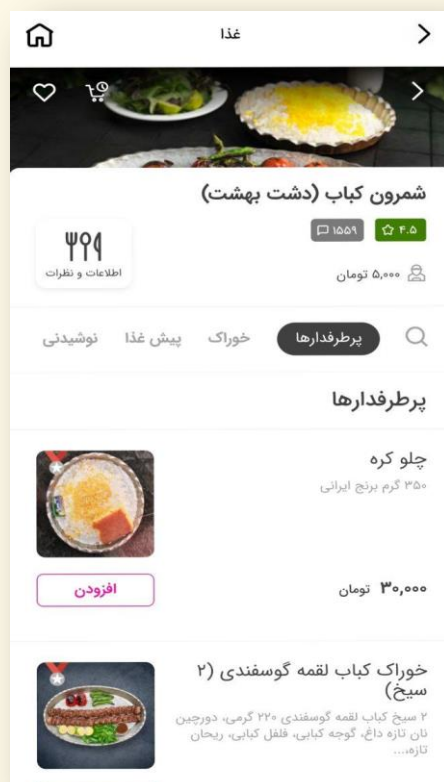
غذا

شمرون کباب (دشت بهشت)

۴.۵ ۱۵۵۹

۵,۰۰۰ تومان

اطلاعات و نظرات

پرطرفدارها خوراک پیش غذا نوشیدنی

پرطرفدارها

چلو کره
۳۵۰ گرم برنج ایرانی

۳۰,۰۰۰ تومان
افزودن

خوراک کباب لقمه گوسفندی (۲ سیخ)
۲ سیخ کباب لقمه گوسفندی ۲۲۰ گرمی، دورچین نان تازه داغ، گوجه کبابی، فلفل کبابی، ریحان تازه،...